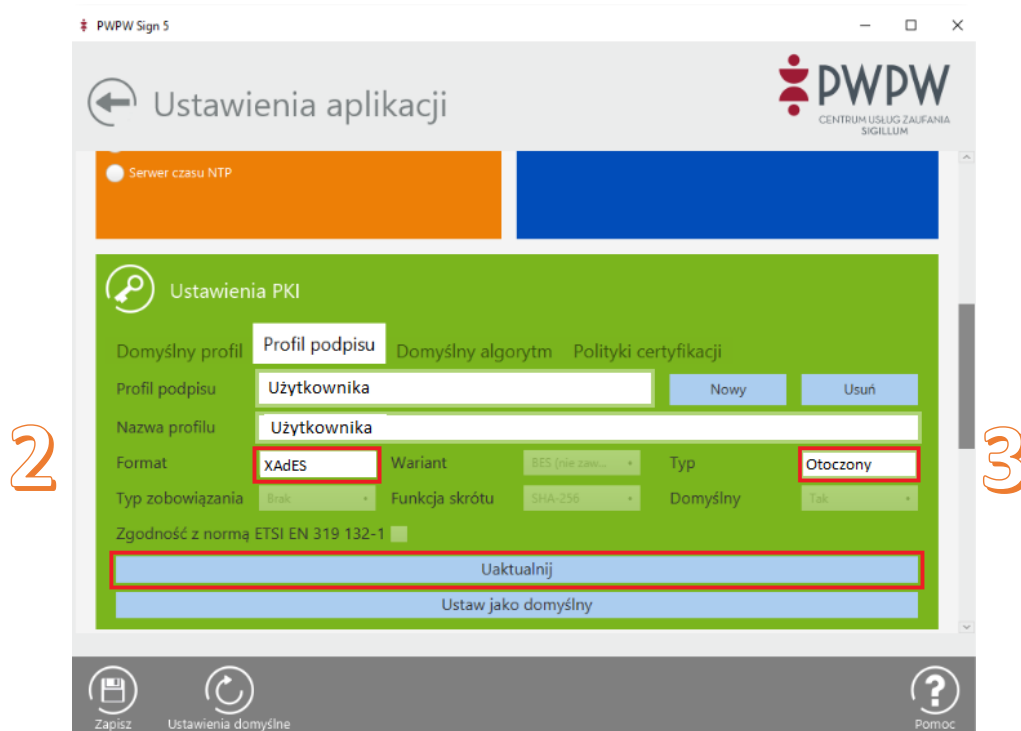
PWPW Sign 5

Ustawienia aplikacji

PWPW
CENTRUM USŁUG ZAUFANIA SIGILLUM

Serwer czasu NTP

Ustawienia PKI

Domyślny profil | Profil podpisu | Domyślny algorytm | Polityki certyfikacji

Profil podpisu | Użytkownika | Nowy | Usuń

Nazwa profilu | Użytkownika

2

3

Format | XAdES | Wariant | BES (nie zaw... | Typ | Otoczony

Typ zobowiązania | Brak | Funkcja skrótu | SHA-256 | Domyślny | Tak

Zgodność z normą ETSI EN 319 132-1

Uaktualnij

Ustaw jako domyślny

Zapisz

Ustawienia domyślne

Pomoc